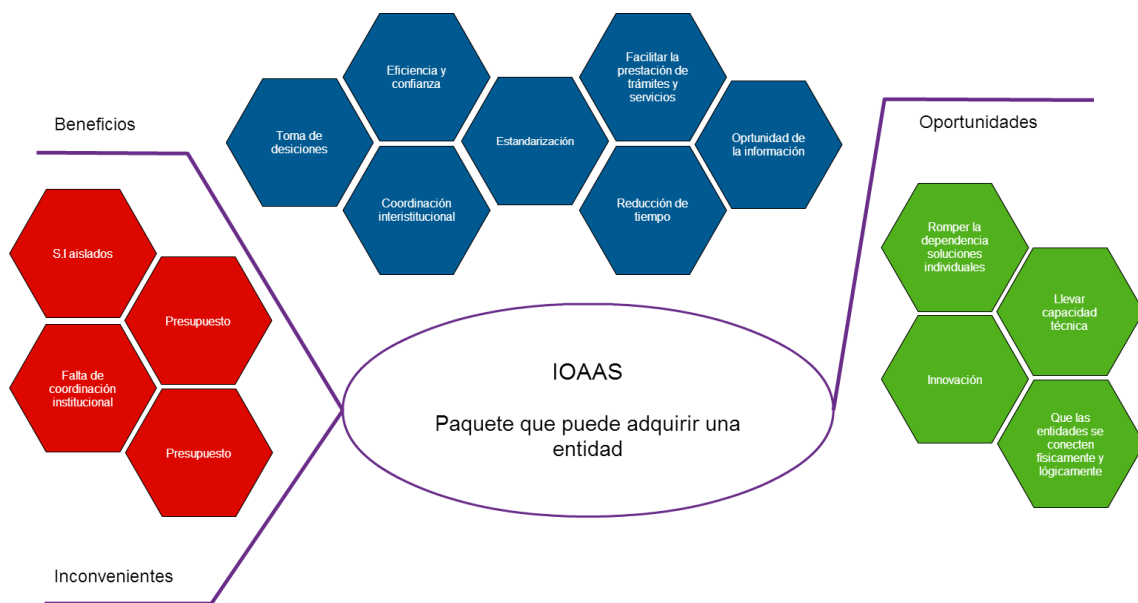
Beneficios

Toma de desiciones

Eficiencia y confianza

Coordinación interistitucional

Estandarización

Facilitar la prestación de trámites y servicios

Reducción de tiempo

Oprtunidad de la información

Oportunidades

S.I aislados

Presupuesto

Falta de coordinación institucional

Presupuesto

IOAAS

Paquete que puede adquirir una entidad

Romper la dependencia soluciones individuales

Llevar capacidad técnica

Innovación

Que las entidades se conecten físicamente y lógicamente

Inconvenientes